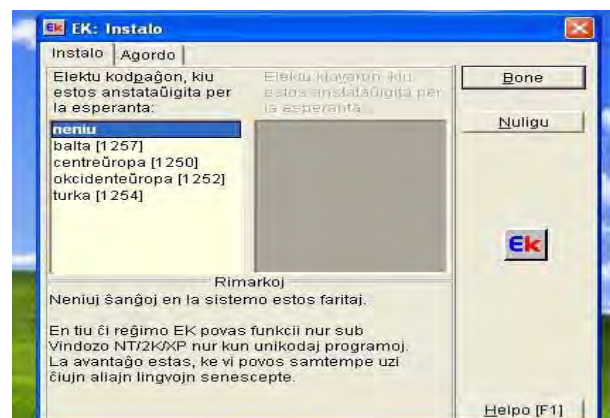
EK: Instalo

Instalo | Agordo

Elektu kodpaĝon, kiu estos anstataŭigita per la esperanta:

neniu
balta [1257]
centreŭropa [1250]
okcidenteŭropa [1252]
turka [1254]

Elektu klavaron, kiu estos anstataŭigita per la esperanta:

Bone

Nuligu

Ek

Rimarkoj

Neniuj ŝanĝoj en la sistemo estos faritaj.

En tiu ĉi reĝimo EK povas funkcii nur sub Vindozo NT/2K/XP nur kun unikodaj programoj. La avantaĝo estas, ke vi povos samtempe uzi ĉiujn aliajn lingvojn senescepte.

Helpo [F1]